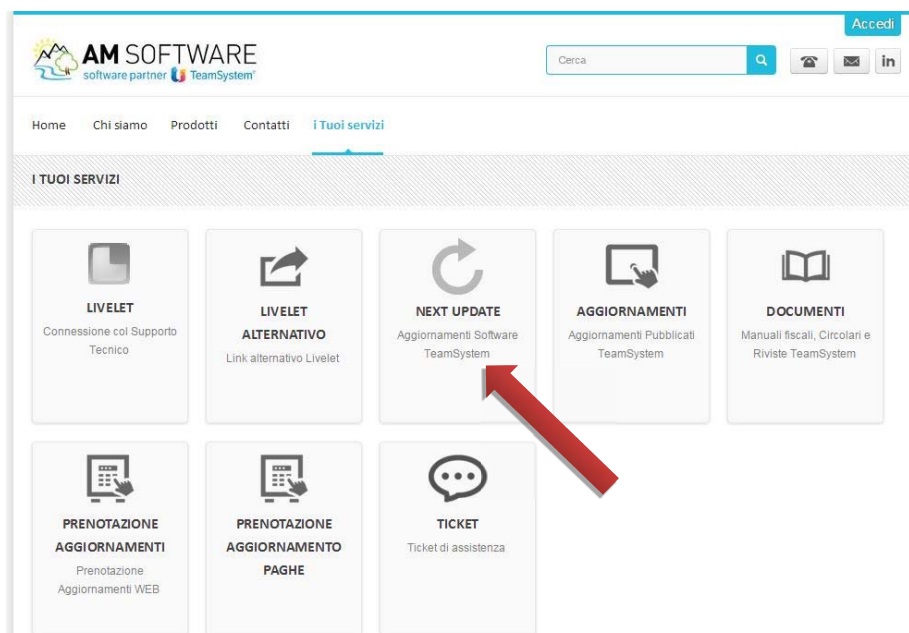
Accedi

AM SOFTWARE
software partner TeamSystem

Cerca

in

Home Chi siamo Prodotti Contatti i Tuoi servizi

I TUOI SERVIZI

LIVELET
Connessione col Supporto Tecnico

LIVELET ALTERNATIVO
Link alternativo Livelet

NEXT UPDATE
Aggiornamenti Software TeamSystem

AGGIORNAMENTI
Aggiornamenti Pubblicati TeamSystem

DOCUMENTI
Manuali fiscali, Circolari e Riviste TeamSystem

PRENOTAZIONE AGGIORNAMENTI
Prenotazione Aggiornamenti WEB

PRENOTAZIONE AGGIORNAMENTO PAGHE

TICKET
Ticket di assistenza